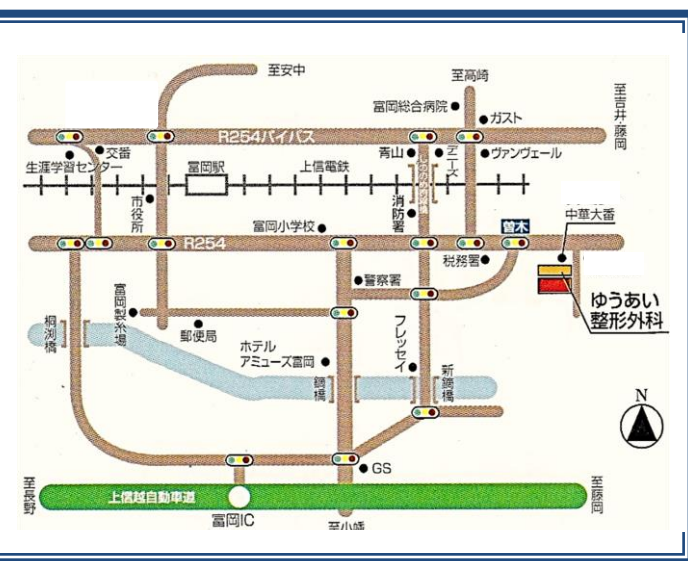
至安中
至高崎
至吉井・藤岡
富岡総合病院
ガスト
R254バイパス
交番
生涯学習センター
富岡駅
上信電鉄
青山
デニーズ
ヴァンヴェール
市役所
富岡小学校
消防署
曽木
中華大番
R254
税務署
警察署
ゆうあい
整形外科
富岡製糸場
郵便局
桐渕橋
ホテル
アミューズ富岡
フレッセイ
鏑橋
新鏑橋
N
GS
至長野
上信越自動車道
富岡IC
至小幡
至藤岡